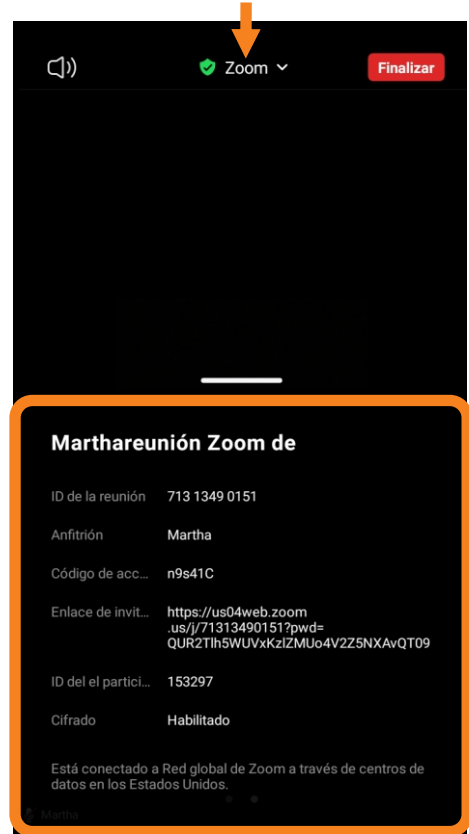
Zoom

Finalizar

Marthareunión Zoom de

ID de la reunión 713 1349 0151

Anfitrión Martha

Código de acc... n9s41C

Enlace de invit... https://us04web.zoom.us/j/71313490151?pwd=QUR2Tlh5WUVxKzlZMUo4V2Z5NXAvQT09

ID del el partici... 153297

Cifrado Habilitado

Está conectado a Red global de Zoom a través de centros de datos en los Estados Unidos.

Martha